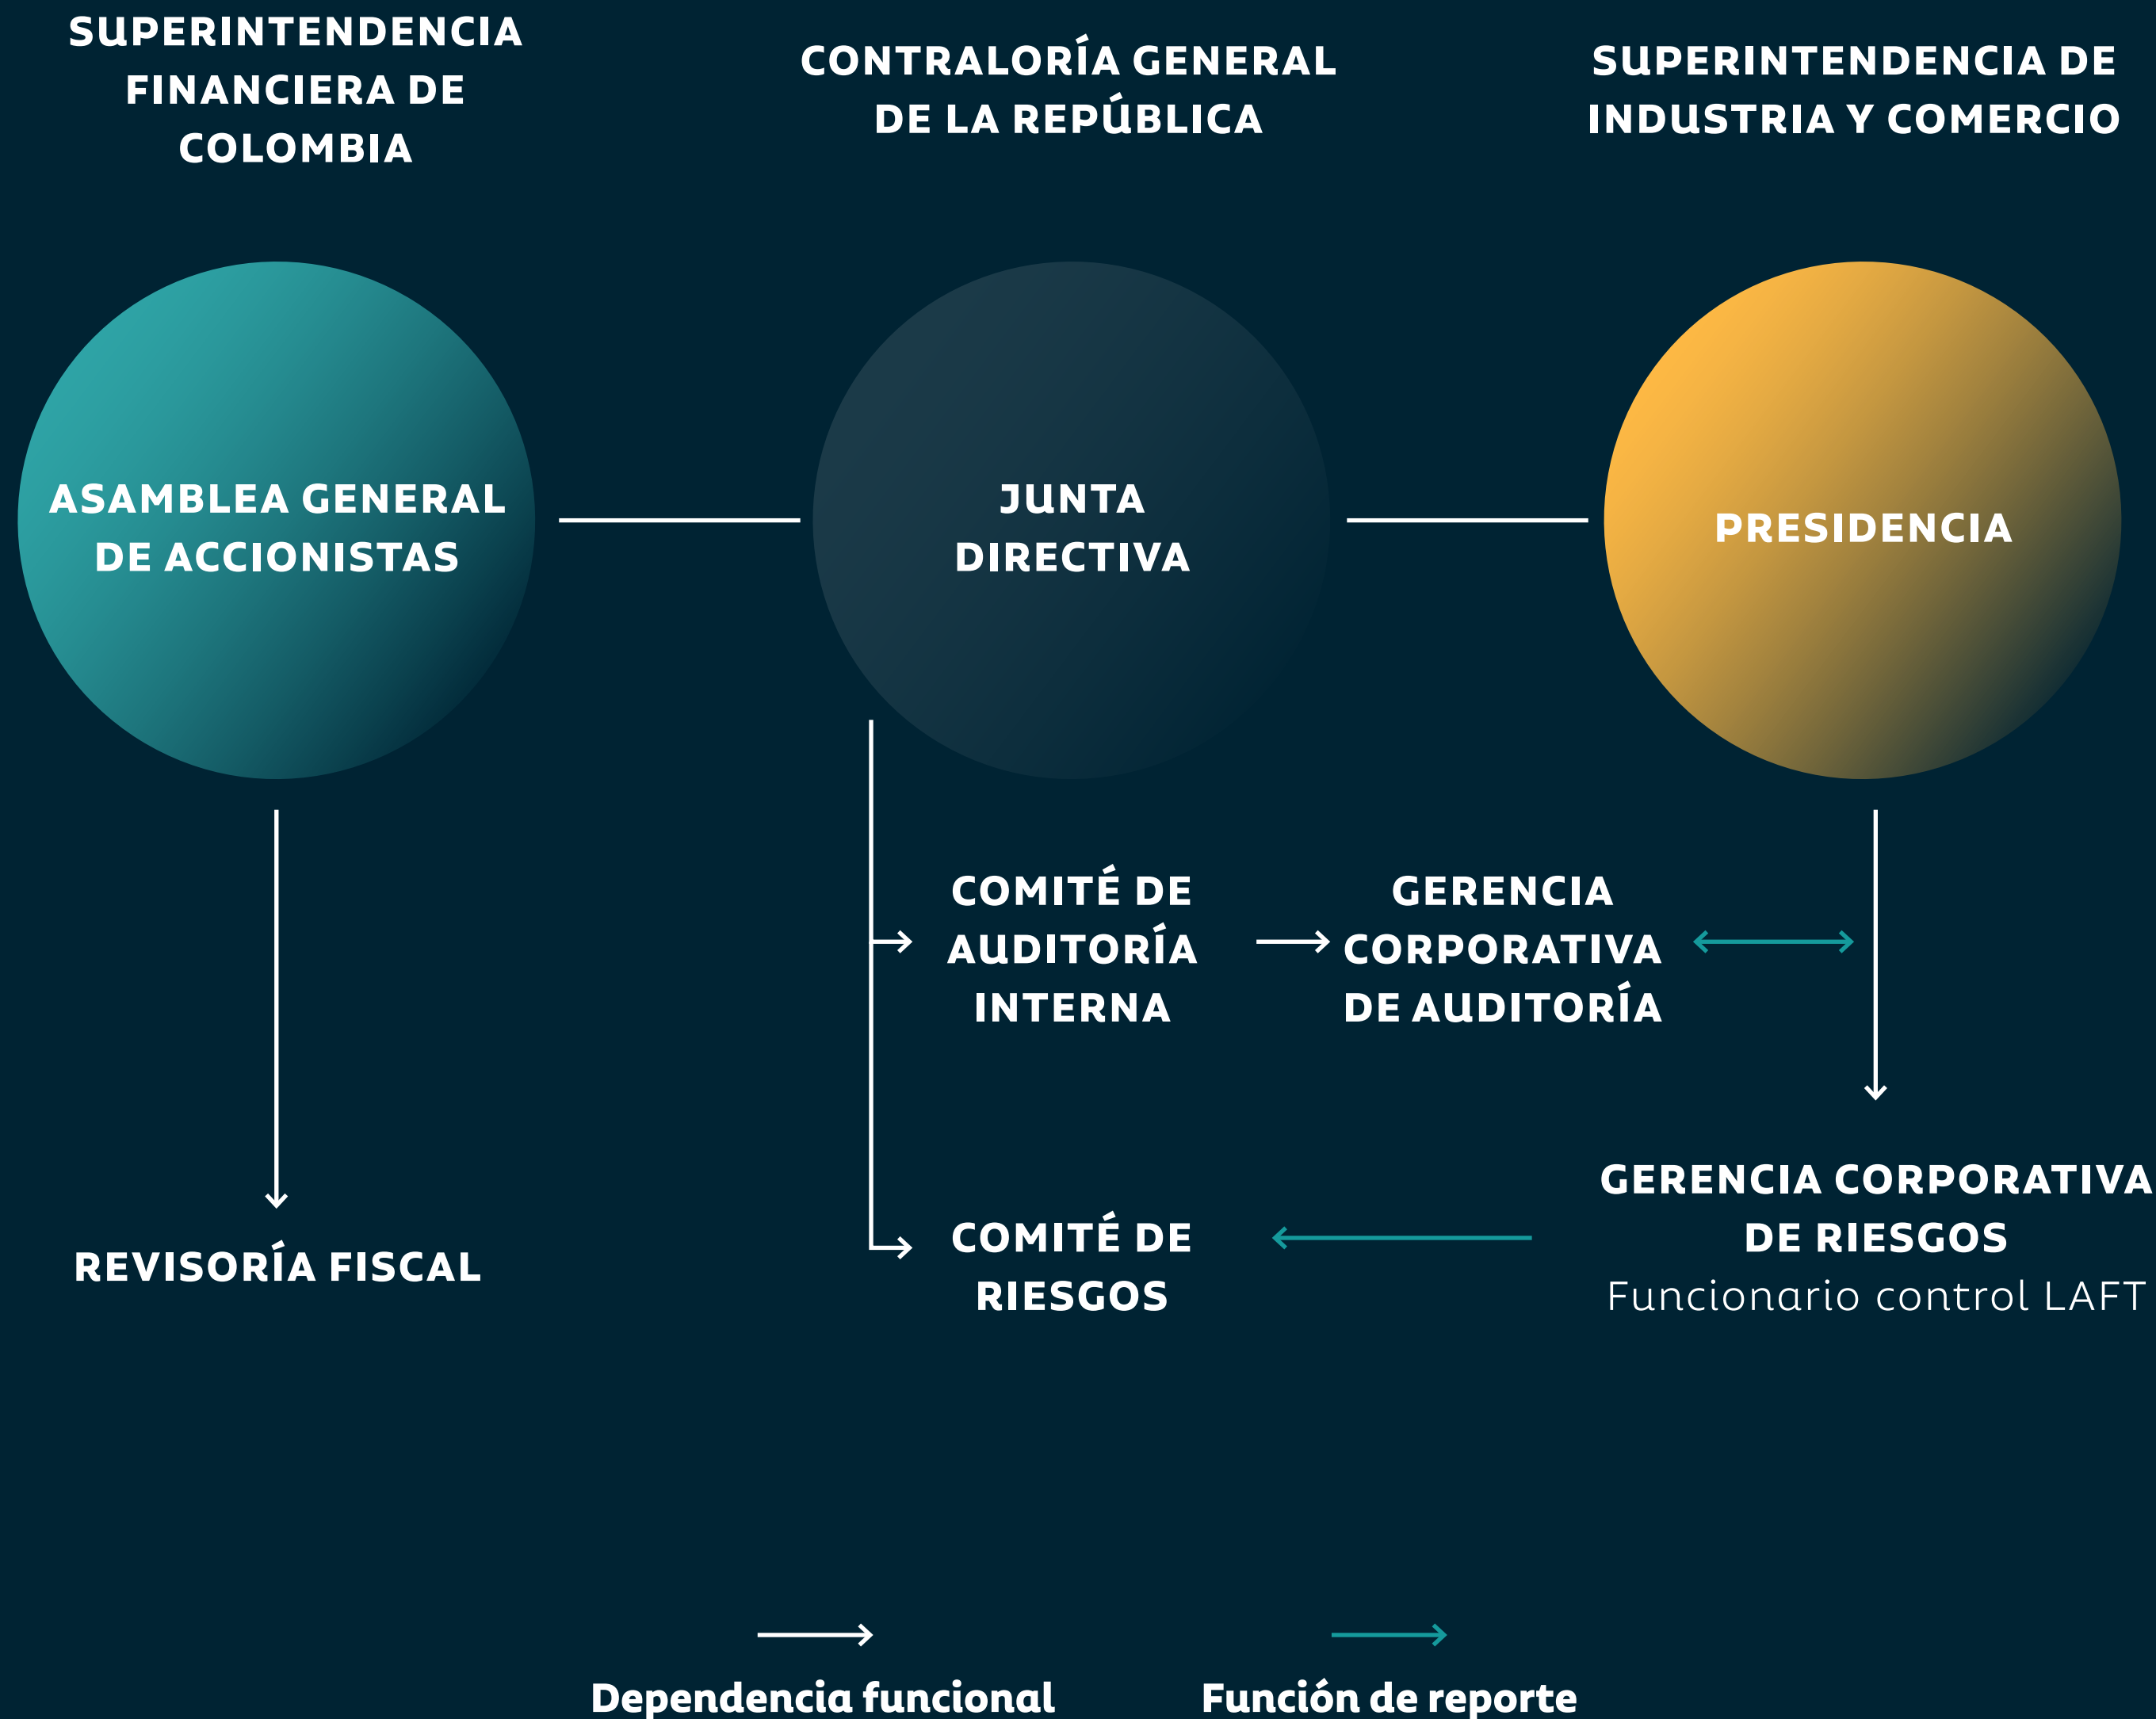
SUPERINTENDENCIA FINANCIERA DE COLOMBIA

CONTRALORÍA GENERAL DE LA REPÚBLICA

SUPERINTENDENCIA DE INDUSTRIA Y COMERCIO

ASAMBLEA GENERAL DE ACCIONISTAS

JUNTA DIRECTIVA

PRESIDENCIA

COMITÉ DE AUDITORÍA INTERNA

GERENCIA CORPORATIVA DE AUDITORÍA

REVISORÍA FISCAL

COMITÉ DE RIESGOS

GERENCIA CORPORATIVA DE RIESGOS
Funcionario control LAFT

Dependencia funcional

Función de reporte